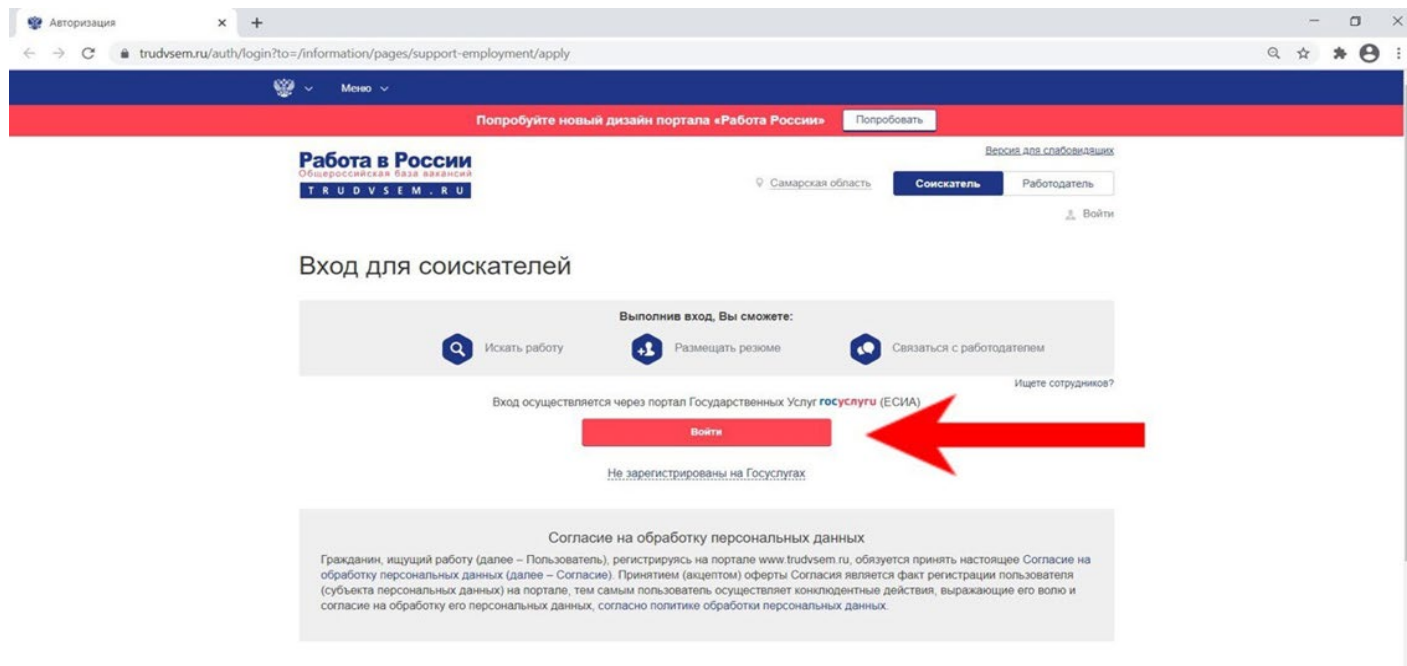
Авторизация
trudvsem.ru/auth/login?to=/information/pages/support-employment/apply

Меню

Попробуйте новый дизайн портала «Работа России» Попробовать

Работа в России
Общероссийская база вакансий
TRUDVSEM.RU

Версия для слабовидящих
Самарская область Соискатель Работодатель
Войти

Вход для соискателей

Выполнив вход, Вы сможете:
Искать работу Размещать резюме Связаться с работодателем

Ищете сотрудников?

Вход осуществляется через портал Государственных Услуг госуслуги (ЕСИА)

Войти

Не зарегистрированы на Госуслугах

Согласие на обработку персональных данных

Гражданин, ищущий работу (далее – Пользователь), регистрируясь на портале www.trudvsem.ru, обязуется принять настоящее Согласие на обработку персональных данных (далее – Согласие). Принятием (акцептом) оферты Согласия является факт регистрации пользователя (субъекта персональных данных) на портале, тем самым пользователь осуществляет конклюдентные действия, выражающие его волю и согласие на обработку его персональных данных, согласно политике обработки персональных данных.